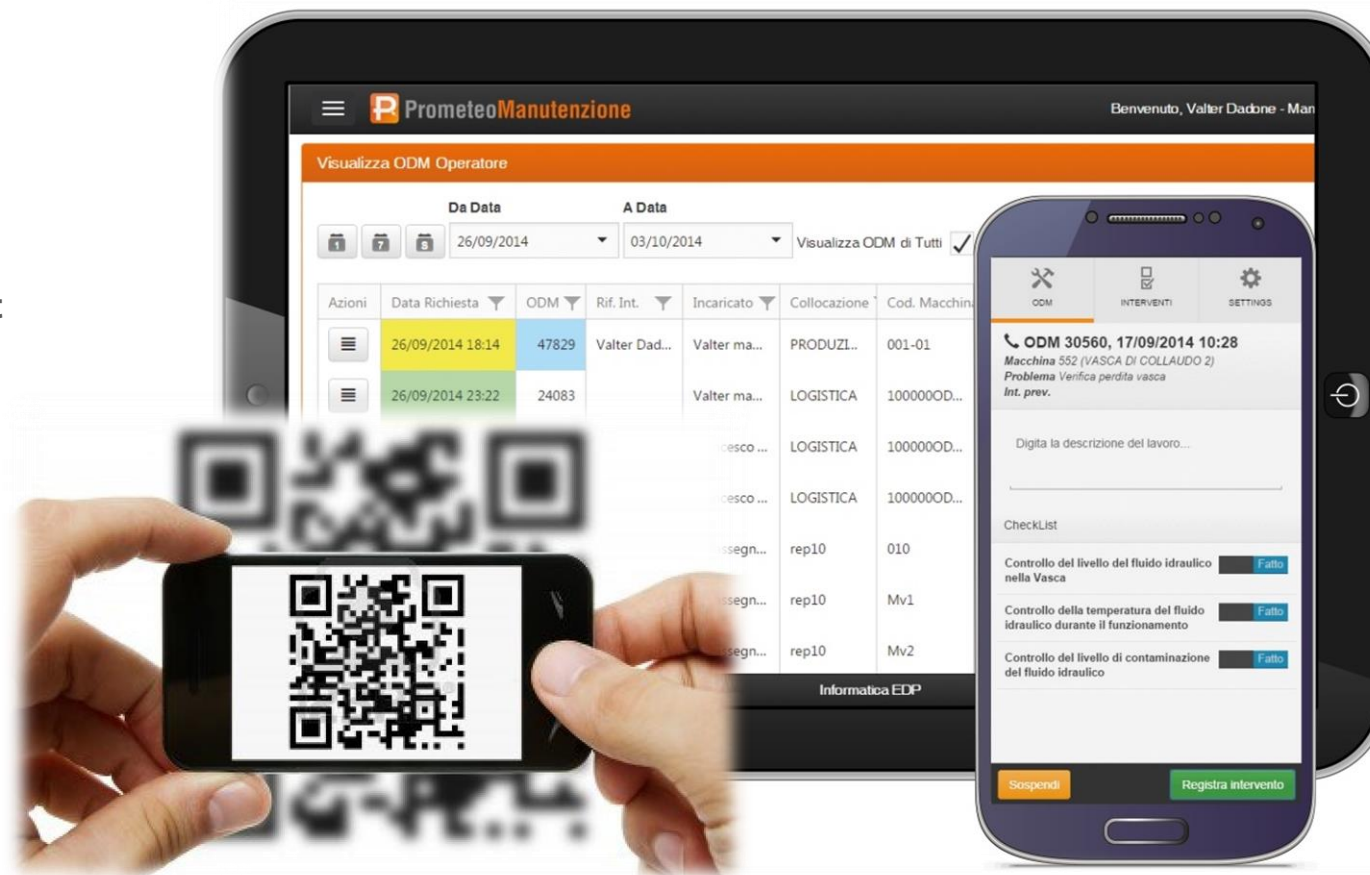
PrometeoManutenzione

Benvenuto, Valter Dadone - Man

Visualizza ODM Operatore

Da Data
A Data

26/09/2014
03/10/2014
Visualizza ODM di Tutti

| Azioni | Data Richiesta | ODM | Rif. Int. | Incaricato | Collocazione | Cod. Macchina |
|---|---|---|---|---|---|---|
| | 26/09/2014 18:14 | 47829 | Valter Dad... | Valter ma... | PRODUZI... | 001-01 |
| | 26/09/2014 23:22 | 24083 | | Valter ma... | LOGISTICA | 100000OD... |
| | | | | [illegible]cesco ... | LOGISTICA | 100000OD... |
| | | | | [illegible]cesco ... | LOGISTICA | 100000OD... |
| | | | | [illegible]segn... | rep10 | 010 |
| | | | | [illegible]segn... | rep10 | Mv1 |
| | | | | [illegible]segn... | rep10 | Mv2 |

Informatica EDP

ODM
INTERVENTI
SETTINGS

ODM 30560, 17/09/2014 10:28
Macchina 552 (VASCA DI COLLAUDO 2)
Problema Verifica perdita vasca
Int. prev.

Digita la descrizione del lavoro...

CheckList

Controllo del livello del fluido idraulico nella Vasca
Fatto

Controllo della temperatura del fluido idraulico durante il funzionamento
Fatto

Controllo del livello di contaminazione del fluido idraulico
Fatto

Sospendi
Registra intervento